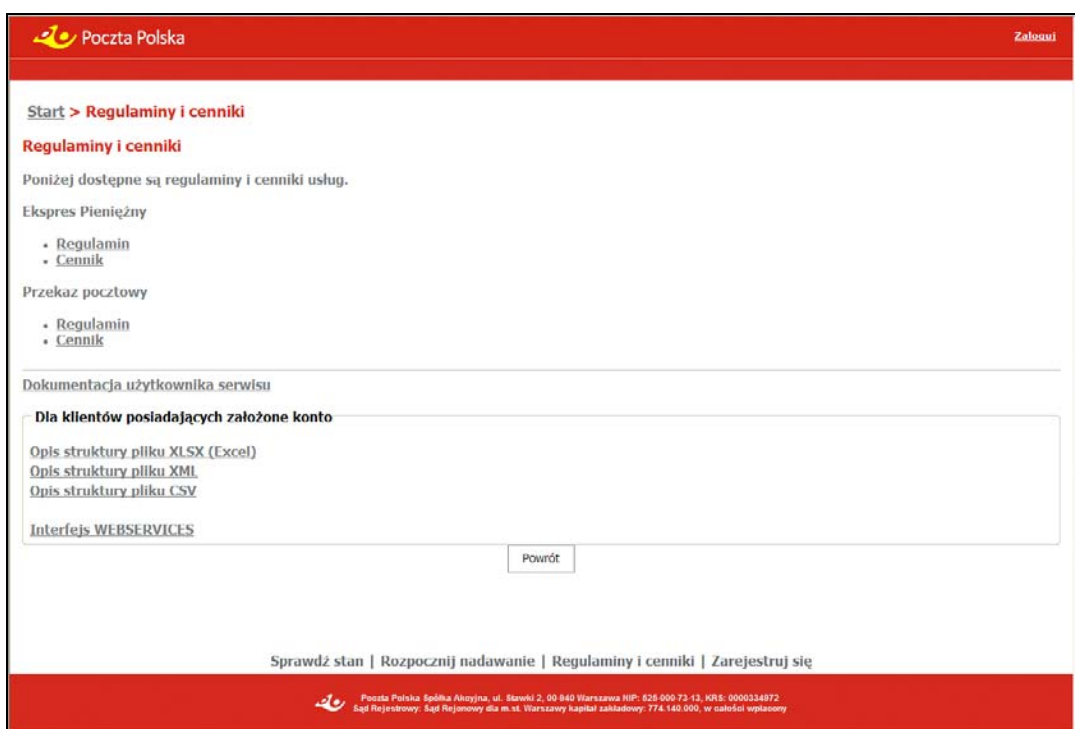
Poczta Polska

Zaloguj

Start > Regulaminy i cenniki

Regulaminy i cenniki

Poniżej dostępne są regulaminy i cenniki usług.

Ekspres Pieniężny

- Regulamin
- Cennik

Przekaz pocztowy

- Regulamin
- Cennik

Dokumentacja użytkownika serwisu

Dla klientów posiadających założone konto

Opis struktury pliku XLSX (Excel)
Opis struktury pliku XML
Opis struktury pliku CSV

Interfejs WEBSERVICES

Powrót

Sprawdź stan | Rozpocznij nadawanie | Regulaminy i cenniki | Zarejestruj się

Poczta Polska Spółka Akcyjna, ul. Sławki 2, 00 940 Warszawa NIP: 525-000-73-13, KRS: 0000334972
Sąd Rejestrowy: Sąd Rejonowy dla m.st. Warszawy kapitał zakładowy: 774.140.000, w całości wpłacony